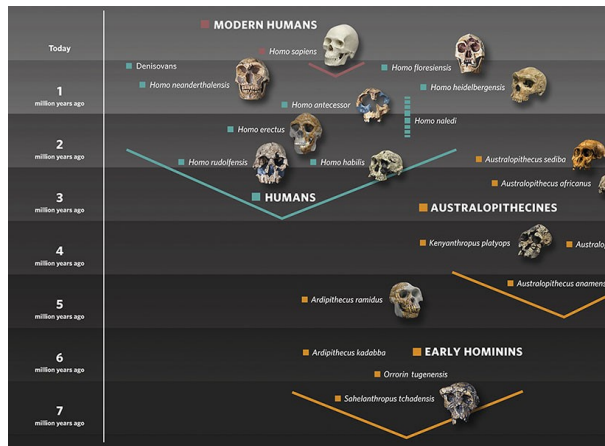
Today

1 million years ago

2 million years ago

3 million years ago

4 million years ago

5 million years ago

6 million years ago

7 million years ago

MODERN HUMANS

Homo sapiens

Denisovans

Homo floresiensis

Homo neanderthalensis

Homo heidelbergensis

Homo antecessor

Homo naledi

Homo erectus

Homo rudolfensis

Homo habilis

Australopithecus sediba

Australopithecus africanus

HUMANS

AUSTRALOPITHECINES

Kenyanthropus platyops

Australop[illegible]

Australopithecus anamens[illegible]

Ardipithecus ramidus

Ardipithecus kadabba

EARLY HOMININS

Orrorin tugenensis

Sahelanthropus tchadensis